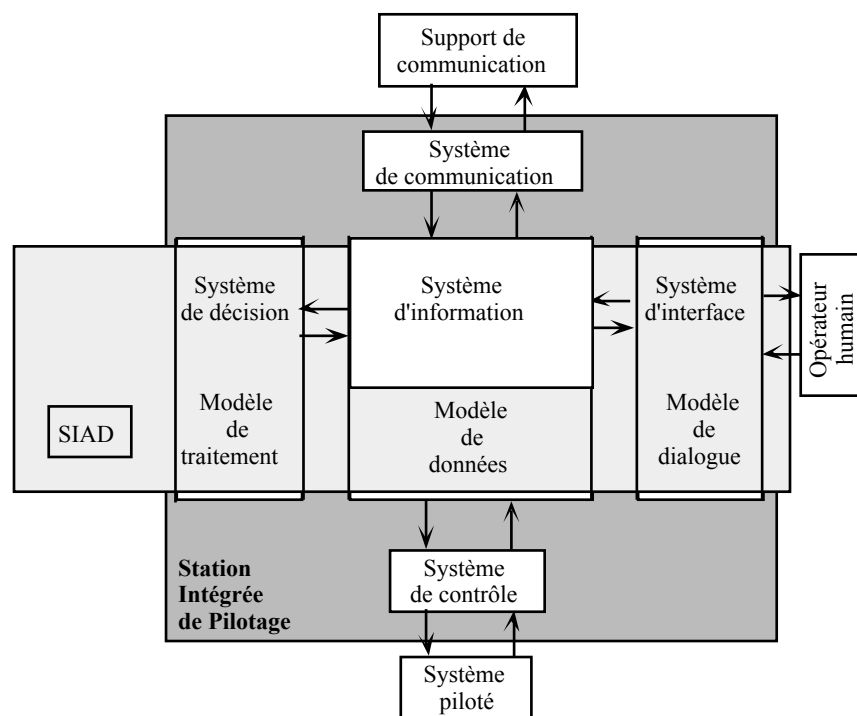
Support de communication

Système de communication

Système de décision

Système d'information

Système d'interface

Opérateur humain

SIAD

Modèle de traitement

Modèle de données

Modèle de dialogue

Station Intégrée de Pilotage

Système de contrôle

Système piloté